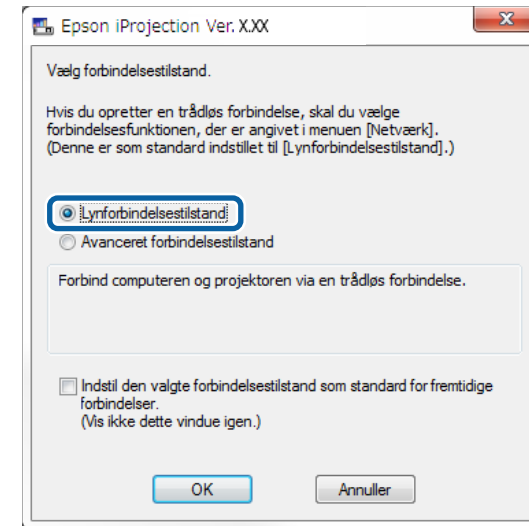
Epson iProjection Ver. X.XX

Vælg forbindelsestilstand.

Hvis du opretter en trådløs forbindelse, skal du vælge forbindelsesfunktionen, der er angivet i menuen [Netværk]. (Denne er som standard indstillet til [Lynforbindelsestilstand].)

Lynforbindelsestilstand

Avanceret forbindelsestilstand

Forbind computeren og projektoren via en trådløs forbindelse.

Indstil den valgte forbindelsestilstand som standard for fremtidige forbindelser. (Vis ikke dette vindue igen.)

OK

Annuller